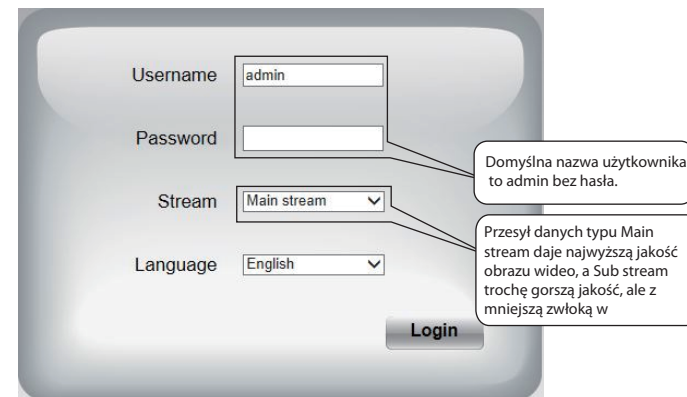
Username
admin
Password
Domyślna nazwa użytkownika to admin bez hasła.
Stream
Main stream
Przesył danych typu Main stream daje najwyższą jakość obrazu wideo, a Sub stream trochę gorszą jakość, ale z mniejszą zwłoką w
Language
English
Login